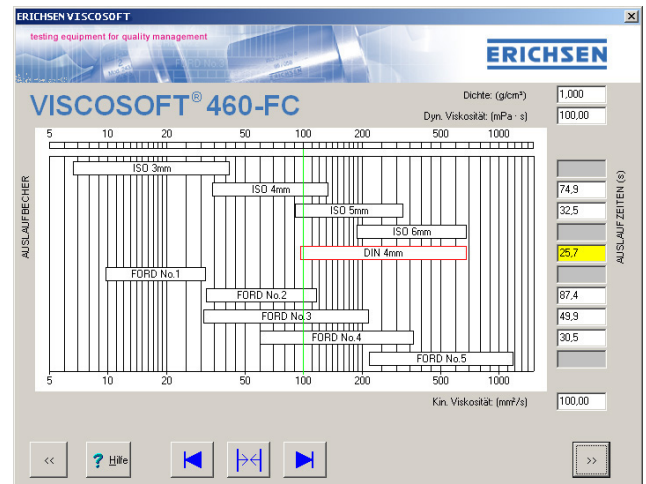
ERICHSEN VISCOSOFT
testing equipment for quality management
ERICHSEN
VISCOSOFT® 460-FC
Dichte: (g/cm³) 1,000
Dyn. Viskosität: (mPa · s) 100,00
5 10 20 50 100 200 500 1000
AUSLAUFBECHER
ISO 3mm
ISO 4mm
ISO 5mm
ISO 6mm
DIN 4mm
FORD No.1
FORD No.2
FORD No.3
FORD No.4
FORD No.5
5 10 20 50 100 200 500 1000
74,9
32,5
25,7
87,4
49,9
30,5
AUSLAUFZEITEN (s)
Kin. Viskosität: (mm²/s) 100,00
<<
? Hilfe
>>